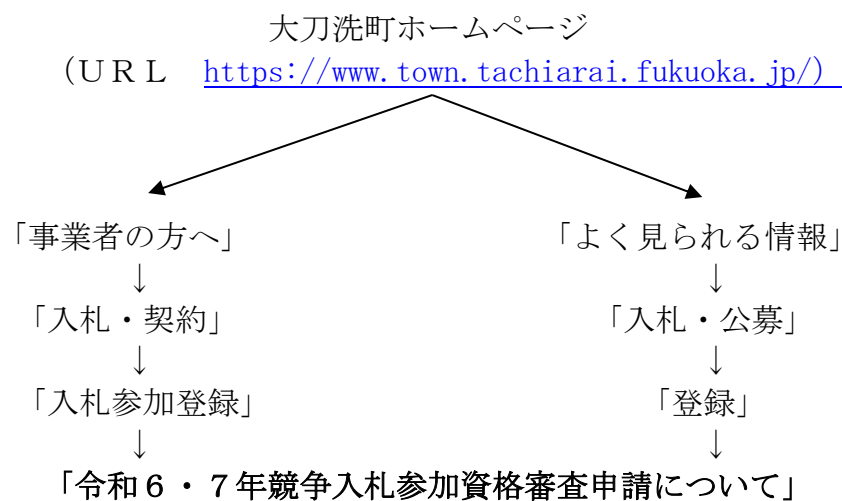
大刀洗町ホームページ
（ＵＲＬ　https://www.town.tachiarai.fukuoka.jp/）

「事業者の方へ」
↓
「入札・契約」
↓
「入札参加登録」
↓

「よく見られる情報」
↓
「入札・公募」
↓
「登録」
↓

「令和６・７年競争入札参加資格審査申請について」